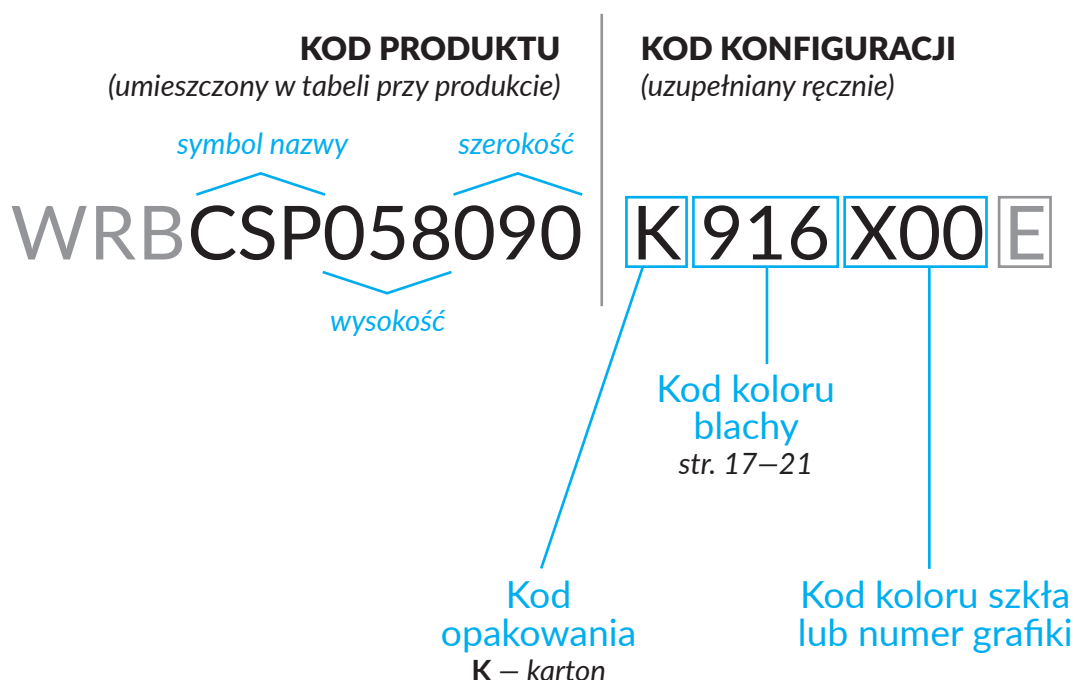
KOD PRODUKTU
(umieszczony w tabeli przy produkcie)

KOD KONFIGURACJI
(uzupełniany ręcznie)

symbol nazwy

szerokość

WRBCSP058090

wysokość

K 916 X00 E

Kod koloru blachy
str. 17—21

Kod opakowania
K — karton

Kod koloru szkła lub numer grafiki